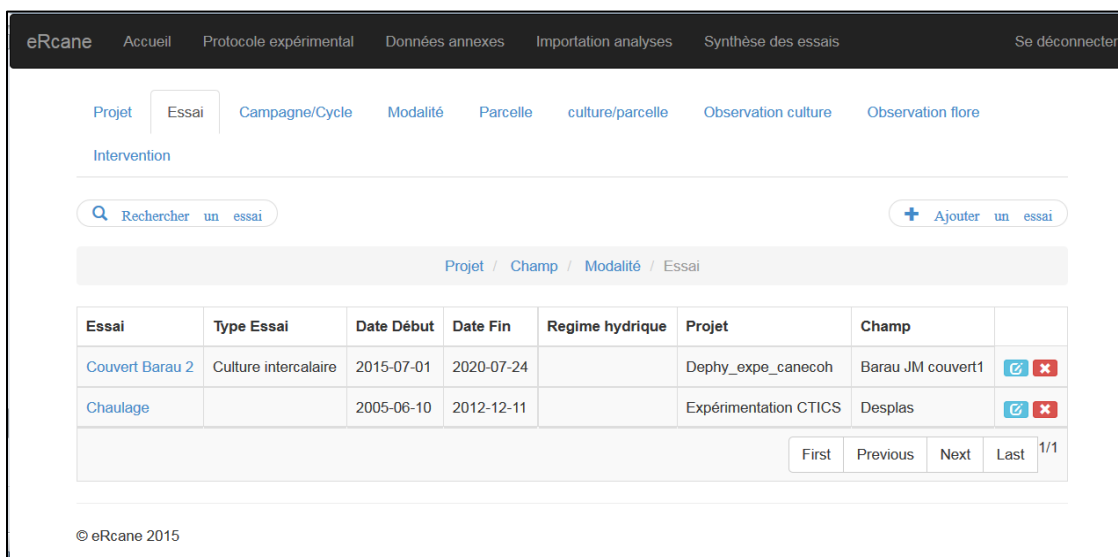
eRcane Accueil Protocole expérimental Données annexes Importation analyses Synthèse des essais Se déconnecter

Projet Essai Campagne/Cycle Modalité Parcelle culture/parcelle Observation culture Observation flore Intervention

Rechercher un essai

Ajouter un essai

Projet / Champ / Modalité / Essai

| Essai | Type Essai | Date Début | Date Fin | Regime hydrique | Projet | Champ | |
|---|---|---|---|---|---|---|---|
| Couvert Barau 2 | Culture intercalaire | 2015-07-01 | 2020-07-24 | | Dephy_expe_canecoh | Barau JM couvert1 | |
| Chaulage | | 2005-06-10 | 2012-12-11 | | Expérimentation CTICS | Desplas | |

First Previous Next Last 1/1

© eRcane 2015